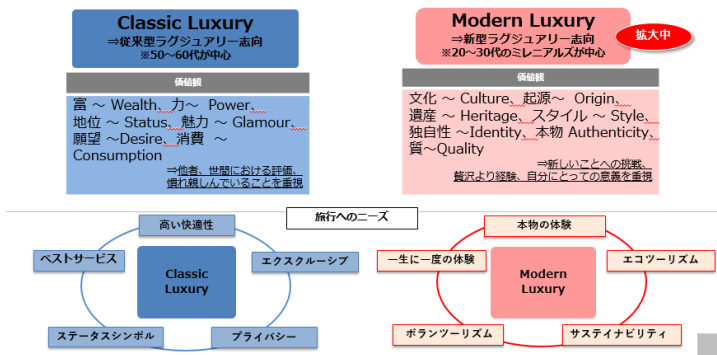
Classic Luxury
⇒従来型ラグジュアリー志向
※50～60代が中心

価値観

富 ～ Wealth、力～ Power、
地位 ～ Status、魅力 ～ Glamour、
願望 ～Desire、消費 ～
Consumption

⇒他者、世間における評価、
慣れ親しんでいることを重視

Modern Luxury
⇒新型ラグジュアリー志向
※20～30代のミレニアルズが中心

拡大中

価値観

文化 ～ Culture、起源～ Origin、
遺産 ～ Heritage、スタイル ～ Style、
独自性 ～Identity、本物 Authenticity、
質～Quality

⇒新しいことへの挑戦、
贅沢より経験、自分にとっての意義を重視

旅行へのニーズ

高い快適性
ベストサービス
Classic Luxury
エクスクルーシブ
ステータスシンボル
プライバシー

本物の体験
一生に一度の体験
Modern Luxury
エコツーリズム
ボランツーリズム
サステイナビリティ